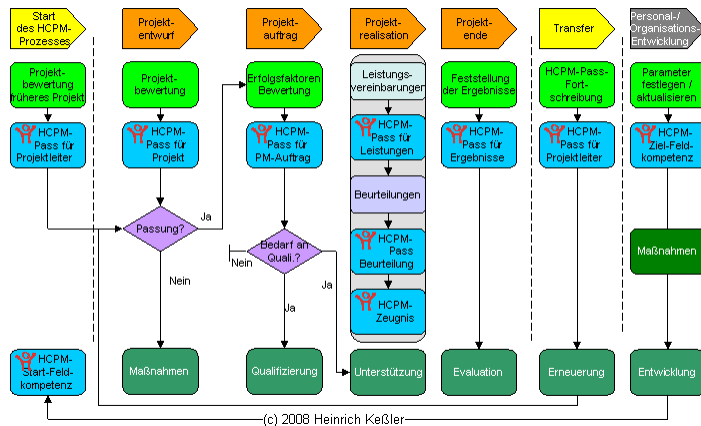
Start des HCPM-Prozesses

Projekt-entwurf

Projekt-auftrag

Projekt-realisation

Projekt-ende

Transfer

Personal-/ Organisations-Entwicklung

Projekt-bewertung früheres Projekt

HCPM-Pass für Projektleiter

Projekt-bewertung

HCPM-Pass für Projekt

Erfolgsfaktoren Bewertung

HCPM-Pass für PM-Auftrag

Leistungs-vereinbarungen

HCPM-Pass für Leistungen

Beurteilungen

HCPM-Pass Beurteilung

HCPM-Zeugnis

Feststellung der Ergebnisse

HCPM-Pass für Ergebnisse

HCPM-Pass-Fort-schreibung

HCPM-Pass für Projektleiter

Parameter festlegen / aktualisieren

HCPM-Ziel-Feld-kompetenz

Passung?

Ja

Nein

Bedarf an Quali.?

Nein

Ja

Ja

Maßnahmen

HCPM-Start-Feld-kompetenz

Maßnahmen

Qualifizierung

Unterstützung

Evaluation

Erneuerung

Entwicklung

(c) 2008 Heinrich Keßler